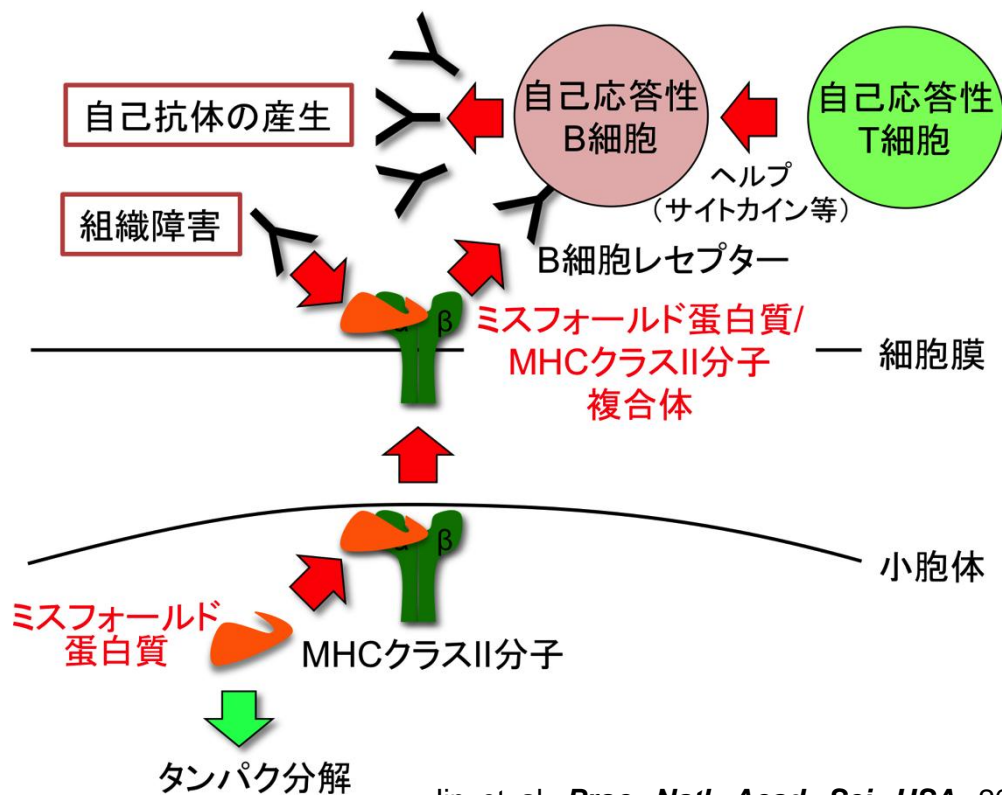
自己応答性
B細胞

自己応答性
T細胞

自己抗体の産生

ヘルプ
(サイトカイン等)

組織障害

B細胞レセプター

ミスフォールド蛋白質/
MHCクラスII分子
複合体

細胞膜

β

β

小胞体

ミスフォールド
蛋白質

MHCクラスII分子

タンパク分解

Jin et al. Proc. Natl. Acad. Sci. USA. 20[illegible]